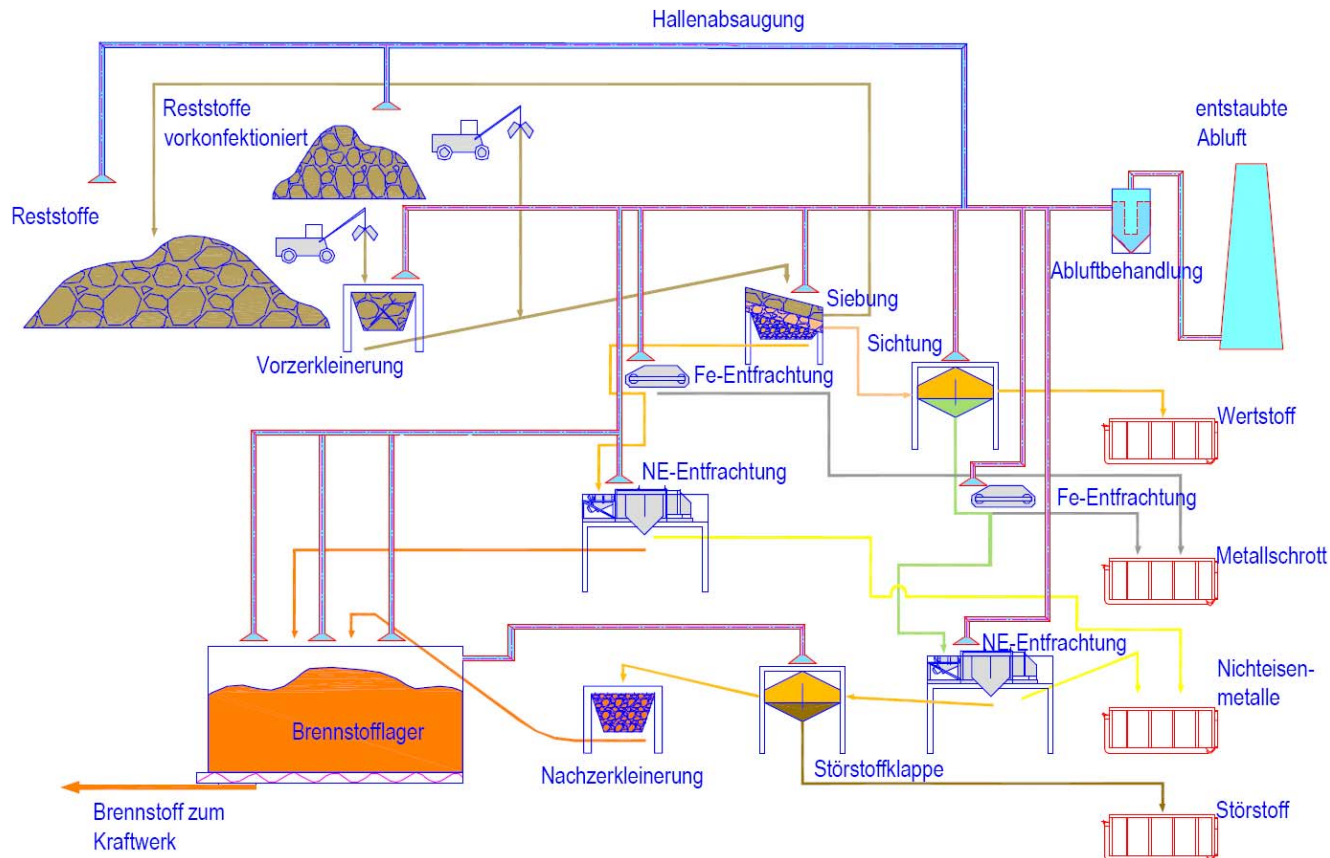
Hallenabsaugung

Reststoffe vorkonfektioniert

entstaubte Abluft

Reststoffe

Abluftbehandlung

Siebung

Vorzerkleinerung

Sichtung

Fe-Entfrachtung

Wertstoff

NE-Entfrachtung

Fe-Entfrachtung

Metallschrott

NE-Entfrachtung

Nichteisenmetalle

Brennstofflager

Nachzerkleinerung

Störstoffklappe

Störstoff

Brennstoff zum Kraftwerk